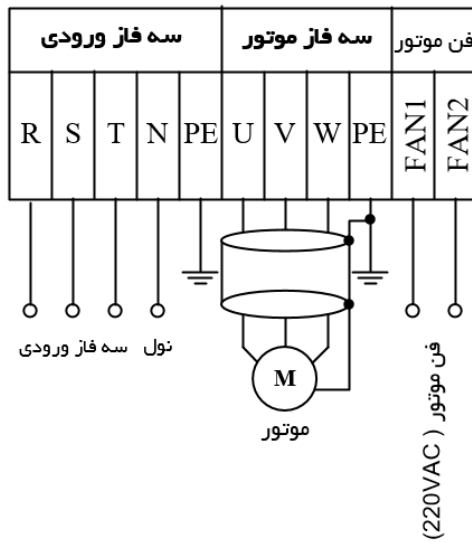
| سه فاز ورودی | | | | | سه فاز موتور | | | | فن موتور | |
|---|---|---|---|---|---|---|---|---|---|---|
| R | S | T | N | PE | U | V | W | PE | FAN1 | FAN2 |

سه فاز ورودی

نول

M

موتور

فن موتور ( 220VAC